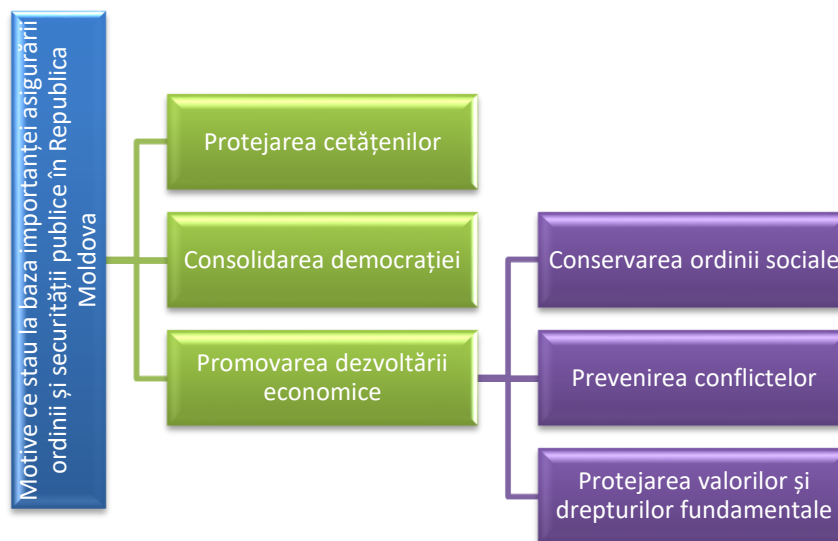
Motive ce stau la baza importanței asigurării ordinii și securității publice în Republica Moldova

Protejarea cetățenilor

Consolidarea democrației

Promovarea dezvoltării economice

Conservarea ordinii sociale

Prevenirea conflictelor

Protejarea valorilor și drepturilor fundamentale